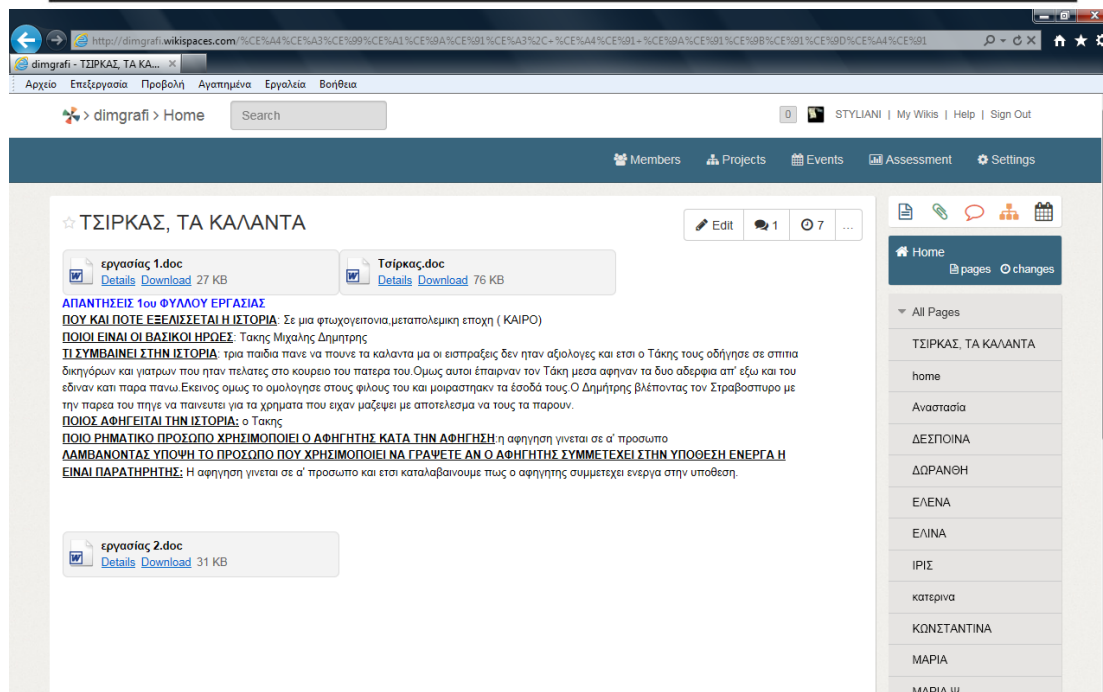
http://dimgrafi.wikispaces.com/%CE%A4%CE%A3%CE%99%CE%A1%CE%9A%CE%91%CE%A3%2C+%CE%A4%CE%91+%CE%9A%CE%91%CE%9B%CE%91%CE%9D%CE%A4%CE%91

dimgrafi - ΤΣΙΡΚΑΣ, ΤΑ ΚΑ...

Αρχείο Επεξεργασία Προβολή Αγαπημένα Εργαλεία Βοήθεια

dimgrafi > Home Search

0 STYLIANI | My Wikis | Help | Sign Out

Members Projects Events Assessment Settings

ΤΣΙΡΚΑΣ, ΤΑ ΚΑΛΑΝΤΑ

Edit 1 7 ...

εργασίας 1.doc
Details Download 27 KB

Τσίρκας.doc
Details Download 76 KB

ΑΠΑΝΤΗΣΕΙΣ 1ου ΦΥΛΛΟΥ ΕΡΓΑΣΙΑΣ
ΠΟΥ ΚΑΙ ΠΟΤΕ ΕΞΕΛΙΣΣΕΤΑΙ Η ΙΣΤΟΡΙΑ: Σε μια φτωχογειτονια,μεταπολεμικη εποχη ( ΚΑΙΡΟ)
ΠΟΙΟΙ ΕΙΝΑΙ ΟΙ ΒΑΣΙΚΟΙ ΗΡΩΕΣ: Τακης Μιχαλης Δημητρης
ΤΙ ΣΥΜΒΑΙΝΕΙ ΣΤΗΝ ΙΣΤΟΡΙΑ: τρια παιδια πανε να πουνε τα καλαντα μα οι εισπραξεις δεν ηταν αξιολογες και ετσι ο Τάκης τους οδήγησε σε σπιτια δικηγόρων και γιατρων που ηταν πελατες στο κουρειο του πατερα του.Ομως αυτοι έπαιρναν τον Τάκη μεσα αφηναν τα δυο αδερφια απ' εξω και του εδιναν κατι παρα πανω.Εκεινος ομως το ομολογησε στους φιλους του και μοιραστηκαν τα έσοδά τους.Ο Δημήτρης βλέποντας τον Στραβοσπυρο με την παρεα του πηγε να παινευτει για τα χρηματα που ειχαν μαζεψει με αποτελεσμα να τους τα παρουν.
ΠΟΙΟΣ ΑΦΗΓΕΙΤΑΙ ΤΗΝ ΙΣΤΟΡΙΑ: ο Τακης
ΠΟΙΟ ΡΗΜΑΤΙΚΟ ΠΡΟΣΩΠΟ ΧΡΗΣΙΜΟΠΟΙΕΙ Ο ΑΦΗΓΗΤΗΣ ΚΑΤΑ ΤΗΝ ΑΦΗΓΗΣΗ:η αφηγηση γινεται σε α' προσωπο
ΛΑΜΒΑΝΟΝΤΑΣ ΥΠΟΨΗ ΤΟ ΠΡΟΣΩΠΟ ΠΟΥ ΧΡΗΣΙΜΟΠΟΙΕΙ ΝΑ ΓΡΑΨΕΤΕ ΑΝ Ο ΑΦΗΓΗΤΗΣ ΣΥΜΜΕΤΕΧΕΙ ΣΤΗΝ ΥΠΟΘΕΣΗ ΕΝΕΡΓΑ Η ΕΙΝΑΙ ΠΑΡΑΤΗΡΗΤΗΣ: Η αφηγηση γινεται σε α' προσωπο και ετσι καταλαβαινουμε πως ο αφηγητης συμμετεχει ενεργα στην υποθεση.

εργασίας 2.doc
Details Download 31 KB

Home
pages changes

All Pages
ΤΣΙΡΚΑΣ, ΤΑ ΚΑΛΑΝΤΑ
home
Αναστασία
ΔΕΣΠΟΙΝΑ
ΔΩΡΑΝΘΗ
ΕΛΕΝΑ
ΕΛΙΝΑ
ΙΡΙΣ
κατερινα
ΚΩΝΣΤΑΝΤΙΝΑ
ΜΑΡΙΑ
ΜΑΡΙΑ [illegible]